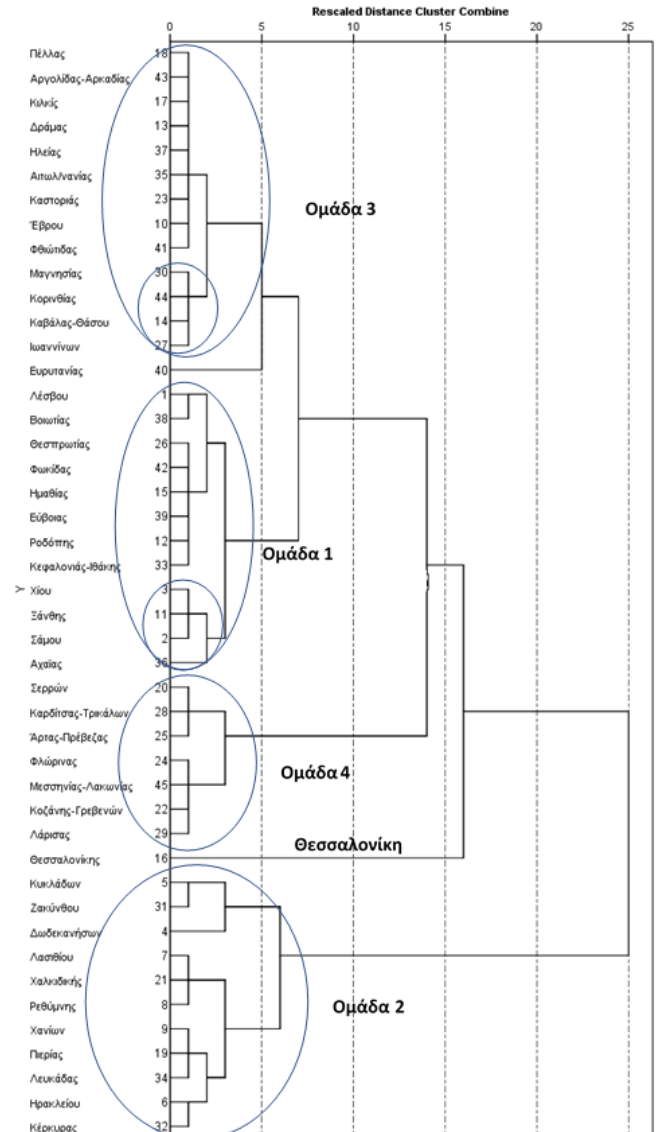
Rescaled Distance Cluster Combine

0 5 10 15 20 25

Πέλλας 18
Αργολίδας-Αρκαδίας 43
Κιλκίς 17
Δράμας 13
Ηλείας 37
Αιτωλ/νανίας 35
Καστοριάς 23
Έβρου 10
Φθιώτιδας 41
Μαγνησίας 30
Κορινθίας 44
Καβάλας-Θάσου 14
Ιωαννίνων 27
Ευρυτανίας 40
Λέσβου 1
Βοιωτίας 38
Θεσπρωτίας 26
Φωκίδας 42
Ημαθίας 15
Εύβοιας 39
Ροδόπης 12
Κεφαλονιάς-Ιθάκης 33
Χίου 3
Ξάνθης 11
Σάμου 2
Αχαΐας 36
Σερρών 20
Καρδίτσας-Τρικάλων 28
Άρτας-Πρέβεζας 25
Φλώρινας 24
Μεσσηνίας-Λακωνίας 45
Κοζάνης-Γρεβενών 22
Λάρισας 29
Θεσσαλονίκης 16
Κυκλάδων 5
Ζακύνθου 31
Δωδεκανήσων 4
Λασιθίου 7
Χαλκιδικής 21
Ρεθύμνης 8
Χανίων 9
Πιερίας 19
Λευκάδας 34
Ηρακλείου 6
Κέρκυρας 32

Y

Ομάδα 3
Ομάδα 1
Ομάδα 4
Θεσσαλονίκη
Ομάδα 2